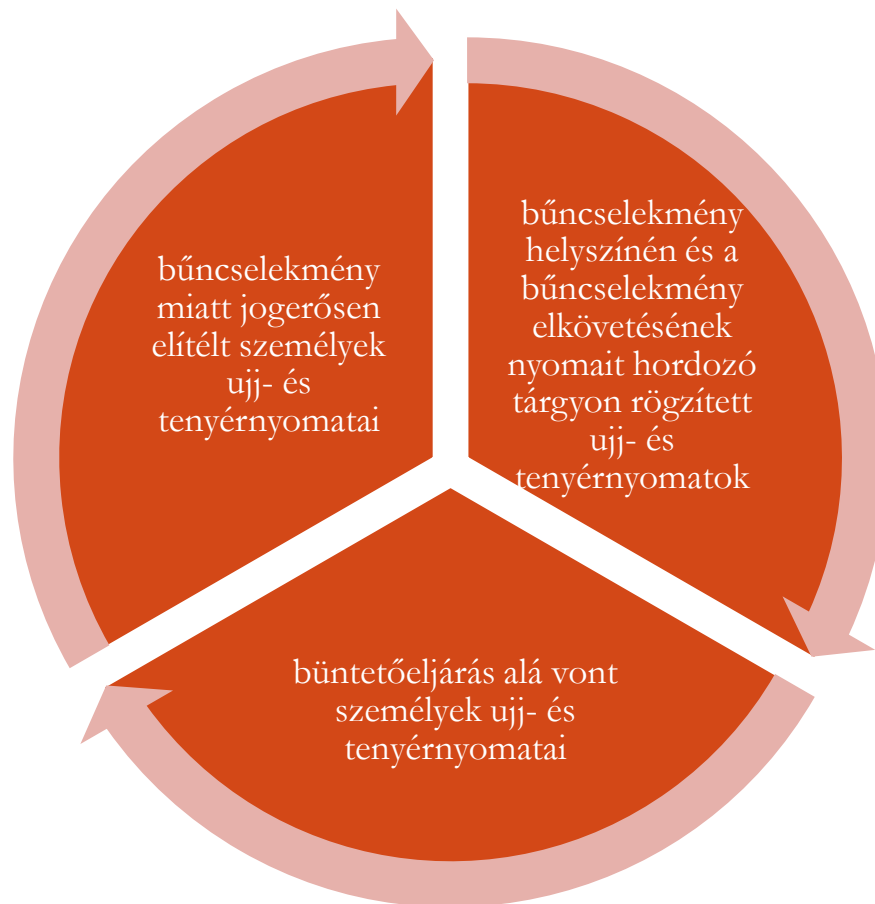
bűncselekmény miatt jogerősen elítélt személyek ujj- és tenyérnyomatai

bűncselekmény helyszínén és a bűncselekmény elkövetésének nyomait hordozó tárgyon rögzített ujj- és tenyérnyomatok

büntetőeljárás alá vont személyek ujj- és tenyérnyomatai